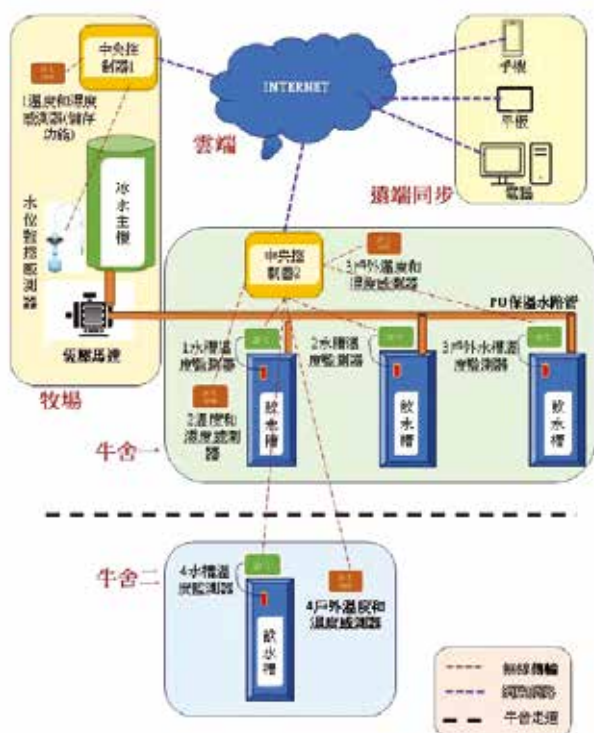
中央控制器1

1溫度和濕度感測器(儲存功能)

INTERNET

雲端

手機

平板

電腦

遠端同步

冰水主機

水位數控感測器

循環馬達

牧場

中央控制器2

3戶外溫度和濕度感測器

PU保溫水路管

1水槽溫度監測器

2水槽溫度監測器

3戶外水槽溫度監測器

2溫度和濕度感測器

飲水槽

飲水槽

飲水槽

牛舍一

牛舍二

4水槽溫度監測器

4戶外溫度和濕度感測器

飲水槽

無線傳輸

網路連線

牛舍走道